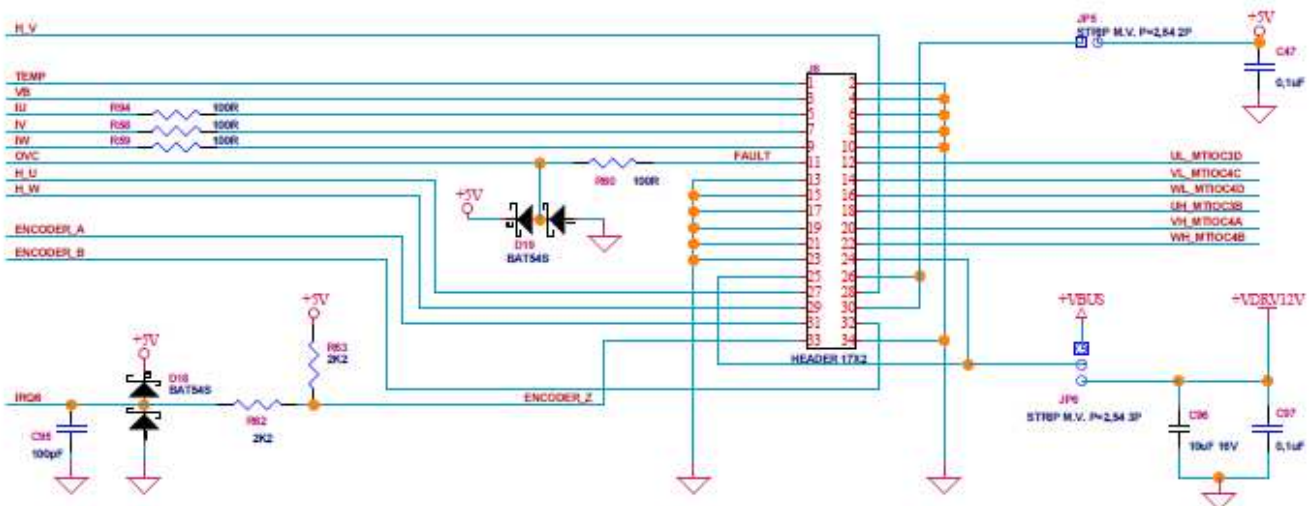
H_V

JP5
STRIP M.V. P=2,54 2P

+5V

C47
0,1uF

TEMP
VB
IU
IV
IW
OVC
H_U
H_W

R94 100R
R58 100R
R59 100R

J8
1 2
3 4
5 6
7 8
9 10
11 12
13 14
15 16
17 18
19 20
21 22
23 24
25 26
27 28
29 30
31 32
33 34
HEADER 17X2

FAULT

R60 100R

+5V

D19
BAT54S

UL_MTIOC3D
VL_MTIOC4C
WL_MTIOC4D
UH_MTIOC3B
VH_MTIOC4A
WH_MTIOC4B

ENCODER_A
ENCODER_B

+5V
R63
2K2

+5V
D18
BAT54S

IRQ6
C95
100pF

R62
2K2

ENCODER_Z

+VBUS

+VDRV12V

JP6
STRIP M.V. P=2,54 3P

C96
10uF 16V

C97
0,1uF